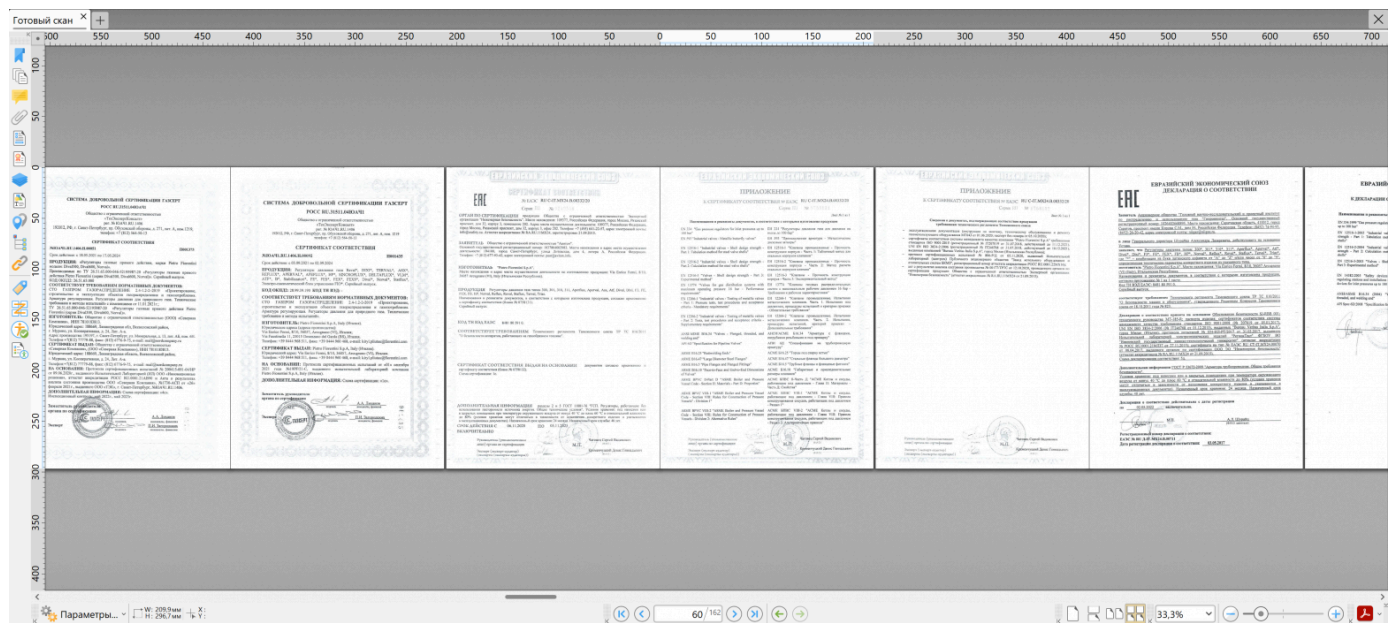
Готовый скан

СИСТЕМА ДОБРОВОЛЬНОЙ СЕРТИФИКАЦИИ ГАЗСЕРТ

СЕРТИФИКАТ СООТВЕТСТВИЯ

СИСТЕМА ДОБРОВОЛЬНОЙ СЕРТИФИКАЦИИ ГАЗСЕРТ

РОСС RU.31511.04ИДЧ0

СЕРТИФИКАТ СООТВЕТСТВИЯ

ЕАС

СЕРТИФИКАТ СООТВЕТСТВИЯ

ПРИЛОЖЕНИЕ

ПРИЛОЖЕНИЕ

ЕАС

ЕВРАЗИЙСКИЙ ЭКОНОМИЧЕСКИЙ СОЮЗ

ДЕКЛАРАЦИЯ О СООТВЕТСТВИИ

ЕВРАЗ

Параметры...

W: 209,9мм

H: 296,7мм

X:

Y:

60 / 162

33,3%